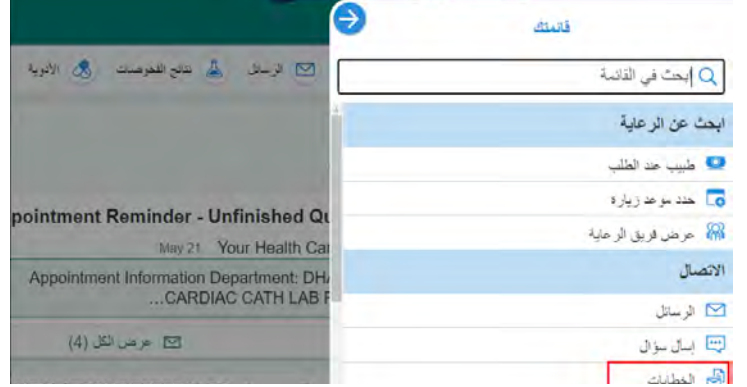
الأدوية نتائج الفحوصات الرسائل

ppointment Reminder - Unfinished Qu

May 21 Your Health Car

Appointment Information Department: DHA
...CARDIAC CATH LAB F

عرض الكل (4)

قائمتك

ابحث في القائمة

ابحث عن الرعاية

طبيب عند الطلب

حدد موعد زيارة

عرض فريق الرعاية

الاتصال

الرسائل

إسال سؤال

الخطابات